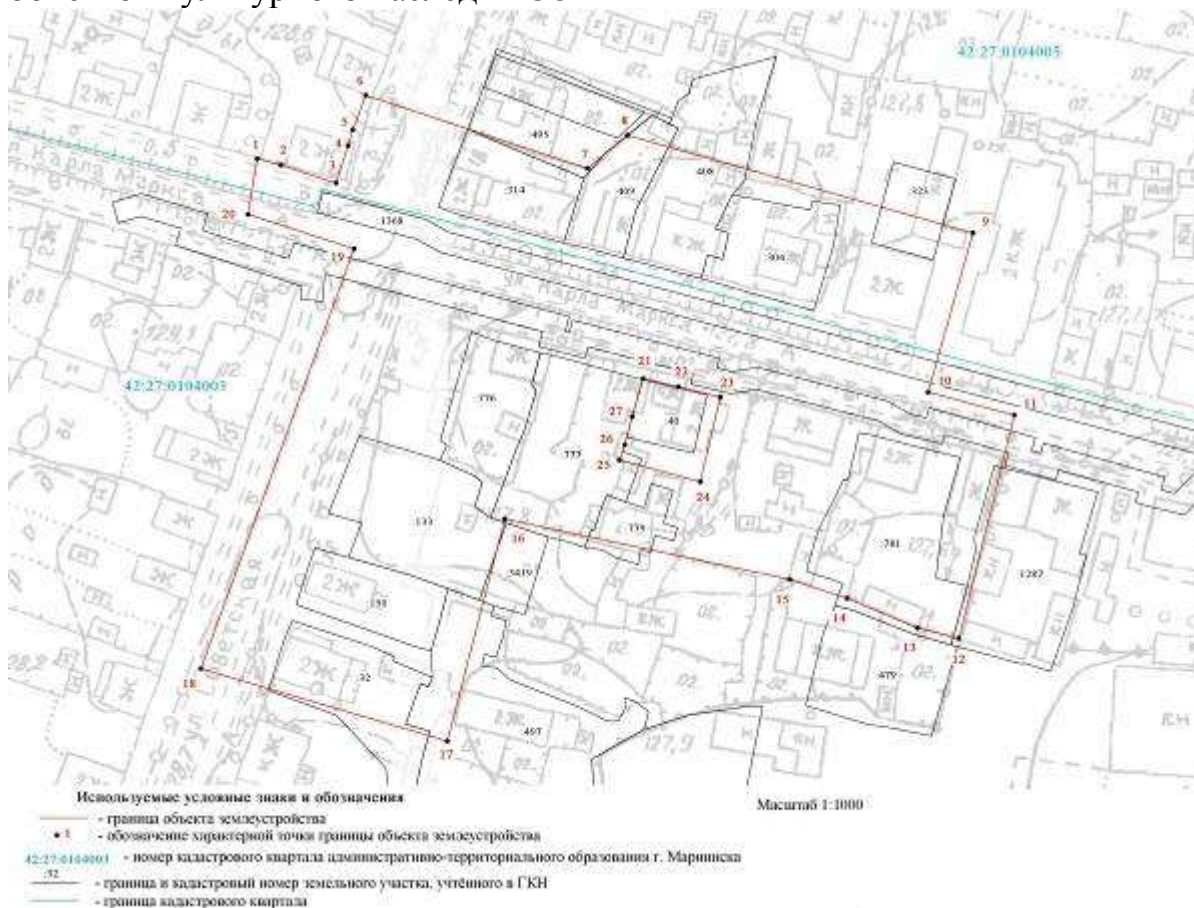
42:27:0104005

6
5
4
1 2 3
495
8
7
314
409
408
323
9
20
1369
19
306
ул. Карла Маркса
42:27:0104003
21 22 23
376
27
40
10
11
26
333
25
24
133
16
339
781
5419
1287
15
158
14
13
12
479
32
18
17
497
Советская

Используемые условные знаки и обозначения
- граница объекта землеустройства
• 1 - обозначение характерной точки границы объекта землеустройства
42:27:0104003 - номер кадастрового квартала административно-территориального образования г. Мариинска
:32 - граница и кадастровый номер земельного участка, учтённого в ГКН
- граница кадастрового квартала

Масштаб 1:1000